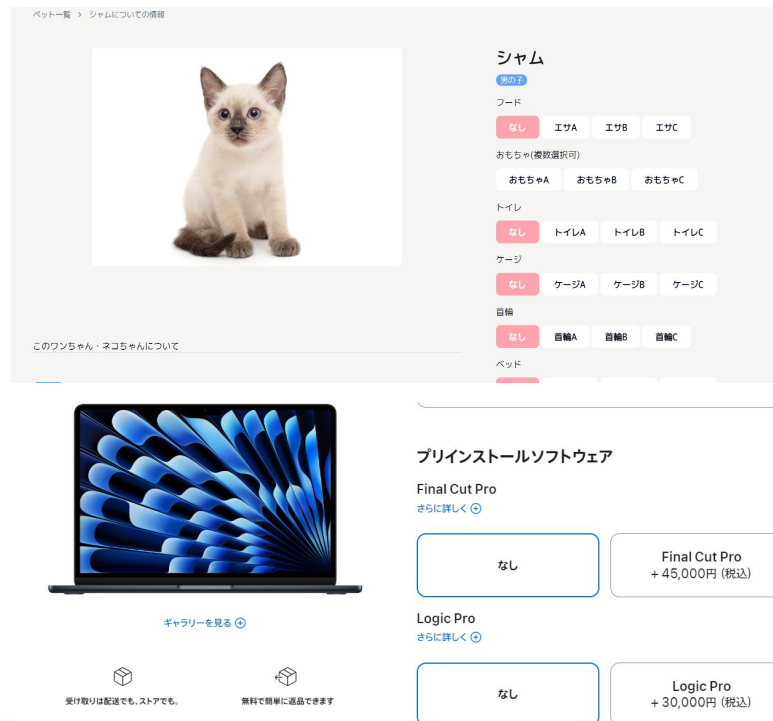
ペット一覧 > シャムについての情報

シャム
男の子

フード
なし エサA エサB エサC

おもちゃ(複数選択可)
おもちゃA おもちゃB おもちゃC

トイレ
なし トイレA トイレB トイレC

ケージ
なし ケージA ケージB ケージC

首輪
なし 首輪A 首輪B 首輪C

ベッド

このワンちゃん・ネコちゃんについて

プリインストールソフトウェア

Final Cut Pro
さらに詳しく

なし

Final Cut Pro
+ 45,000円 (税込)

Logic Pro
さらに詳しく

なし

Logic Pro
+ 30,000円 (税込)

ギャラリーを見る

受け取りは配送でも、ストアでも。

無料で簡単に返品できます